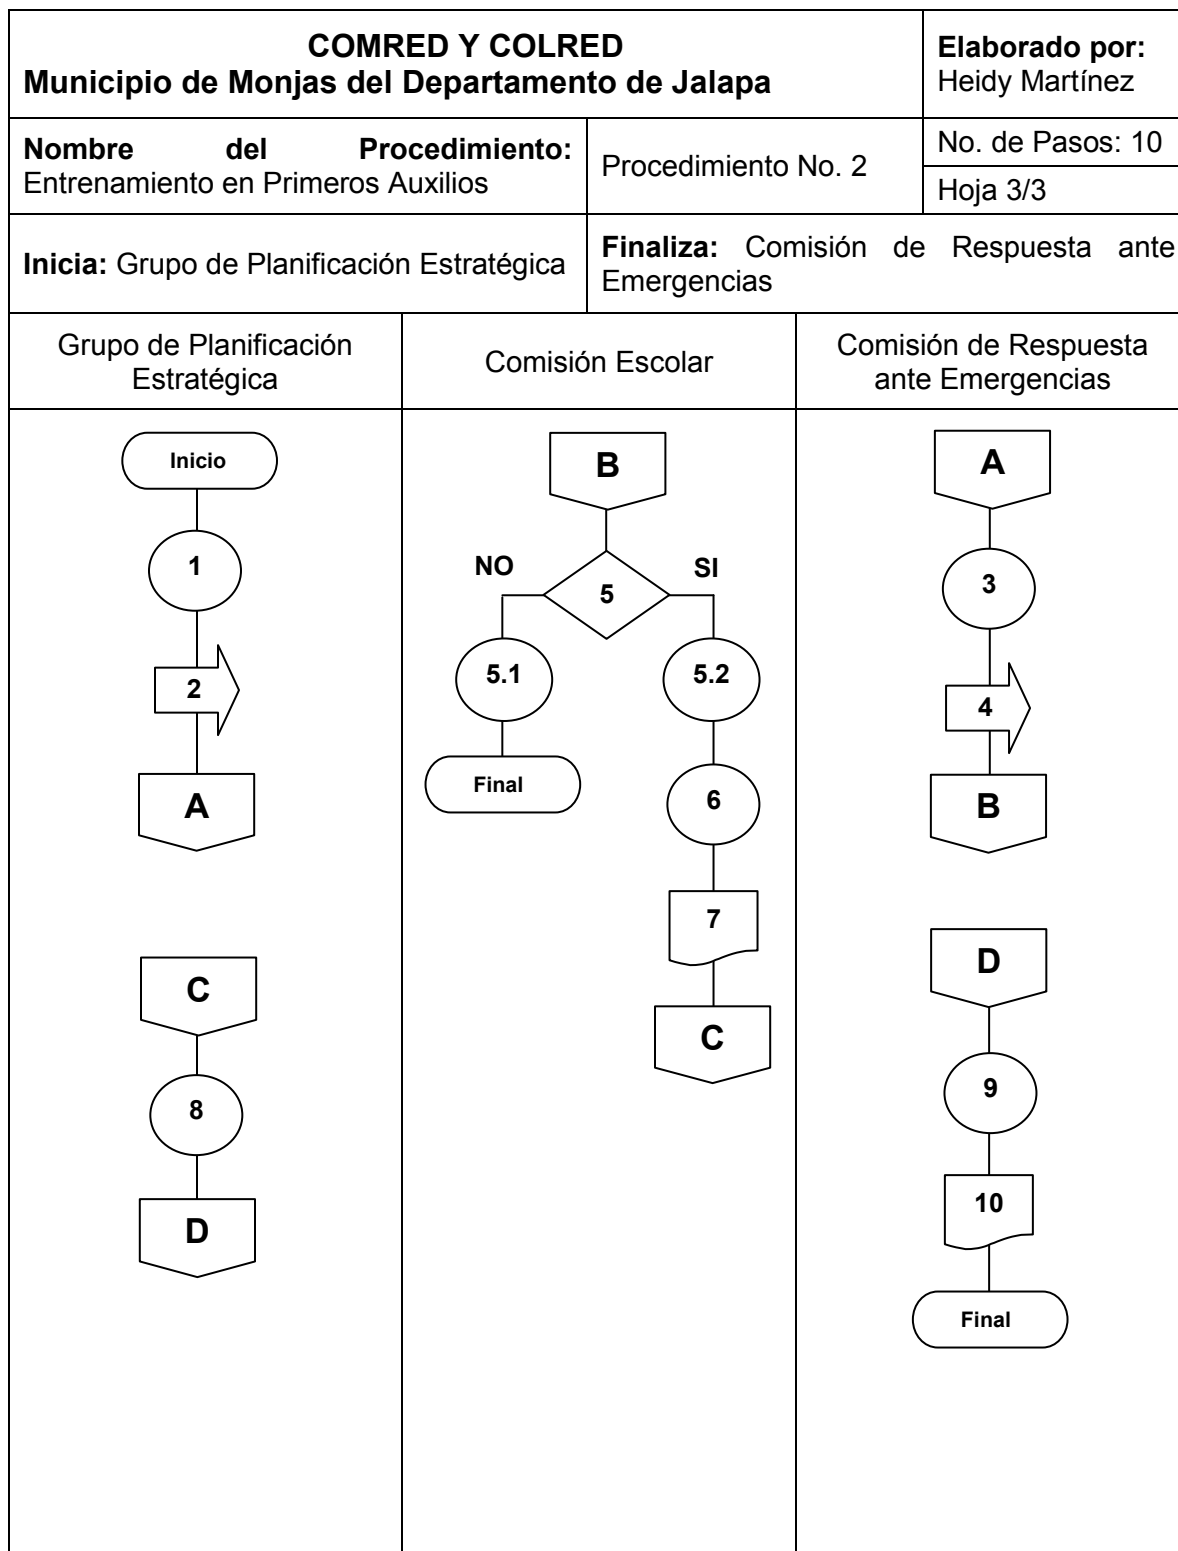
**COMRED Y COLRED**
**Municipio de Monjas del Departamento de Jalapa**

**Elaborado por:** Heidy Martínez

**Nombre del Procedimiento:** Entrenamiento en Primeros Auxilios

Procedimiento No. 2

No. de Pasos: 10

Hoja 3/3

**Inicia:** Grupo de Planificación Estratégica

**Finaliza:** Comisión de Respuesta ante Emergencias

Grupo de Planificación Estratégica

Comisión Escolar

Comisión de Respuesta ante Emergencias

Inicio
1
2
A

C
8
D

B
NO
5
SI
5.1
Final
5.2
6
7
C

A
3
4
B

D
9
10
Final